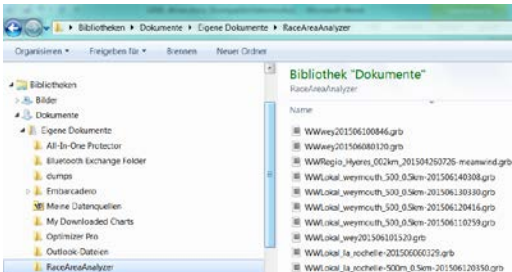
Bibliotheken ▸ Dokumente ▸ Eigene Dokumente ▸ RaceAreaAnalyzer

Organisieren ▾ Freigeben für ▾ Brennen Neuer Ordner

Bibliotheken
Bilder
Dokumente
Eigene Dokumente
All-In-One Protector
Bluetooth Exchange Folder
dumps
Embarcadero
Meine Datenquellen
My Downloaded Charts
Optimizer Pro
Outlook-Dateien
RaceAreaAnalyzer

Bibliothek "Dokumente"
RaceAreaAnalyzer

Name

WWwey201506100846.grb
WWwey201506080120.grb
WWRegio_Hyeres_002km_201504260726-meanwind.grb
WWLokal_weymouth_500_0.5km-201506140308.grb
WWLokal_weymouth_500_0.5km-201506130330.grb
WWLokal_weymouth_500_0.5km-201506120416.grb
WWLokal_weymouth_500_0.5km-201506110259.grb
WWLokal_wey201506101520.grb
WWLokal_la_rochelle-201506060329.grb
WWLokal_la_rochelle-500m_0.5km-201506120350.grb